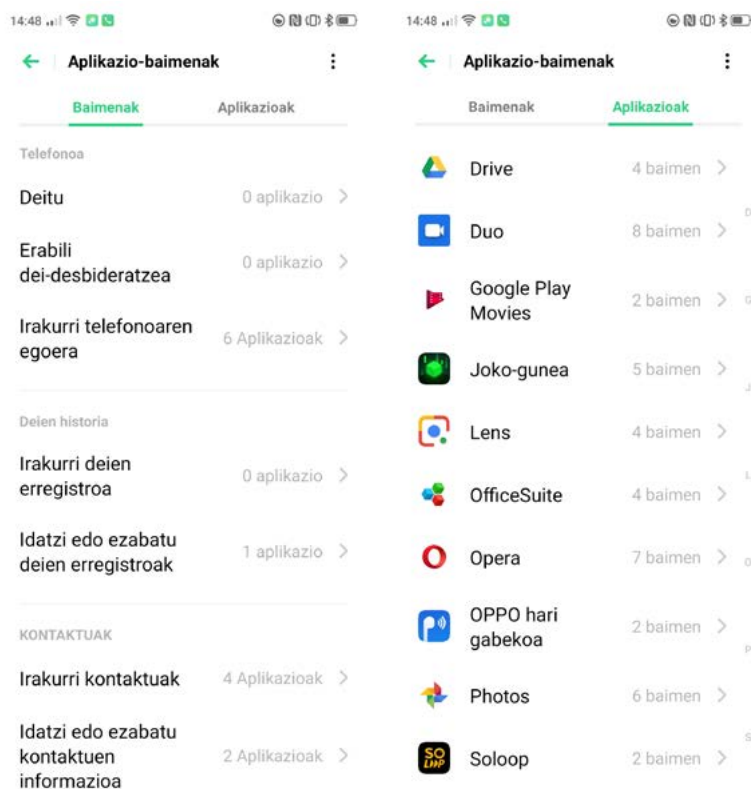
14:48

Aplikazio-baimenak

Baimenak Aplikazioak

Telefonoa

Deitu 0 aplikazio

Erabili dei-desbideratzea 0 aplikazio

Irakurri telefonoaren egoera 6 Aplikazioak

Deien historia

Irakurri deien erregistroa 0 aplikazio

Idatzi edo ezabatu deien erregistroak 1 aplikazio

KONTAKTUAK

Irakurri kontaktuak 4 Aplikazioak

Idatzi edo ezabatu kontaktuen informazioa 2 Aplikazioak

14:48

Aplikazio-baimenak

Baimenak Aplikazioak

Drive 4 baimen

Duo 8 baimen

Google Play Movies 2 baimen

Joko-gunea 5 baimen

Lens 4 baimen

OfficeSuite 4 baimen

Opera 7 baimen

OPPO hari gabekoa 2 baimen

Photos 6 baimen

Soloop 2 baimen